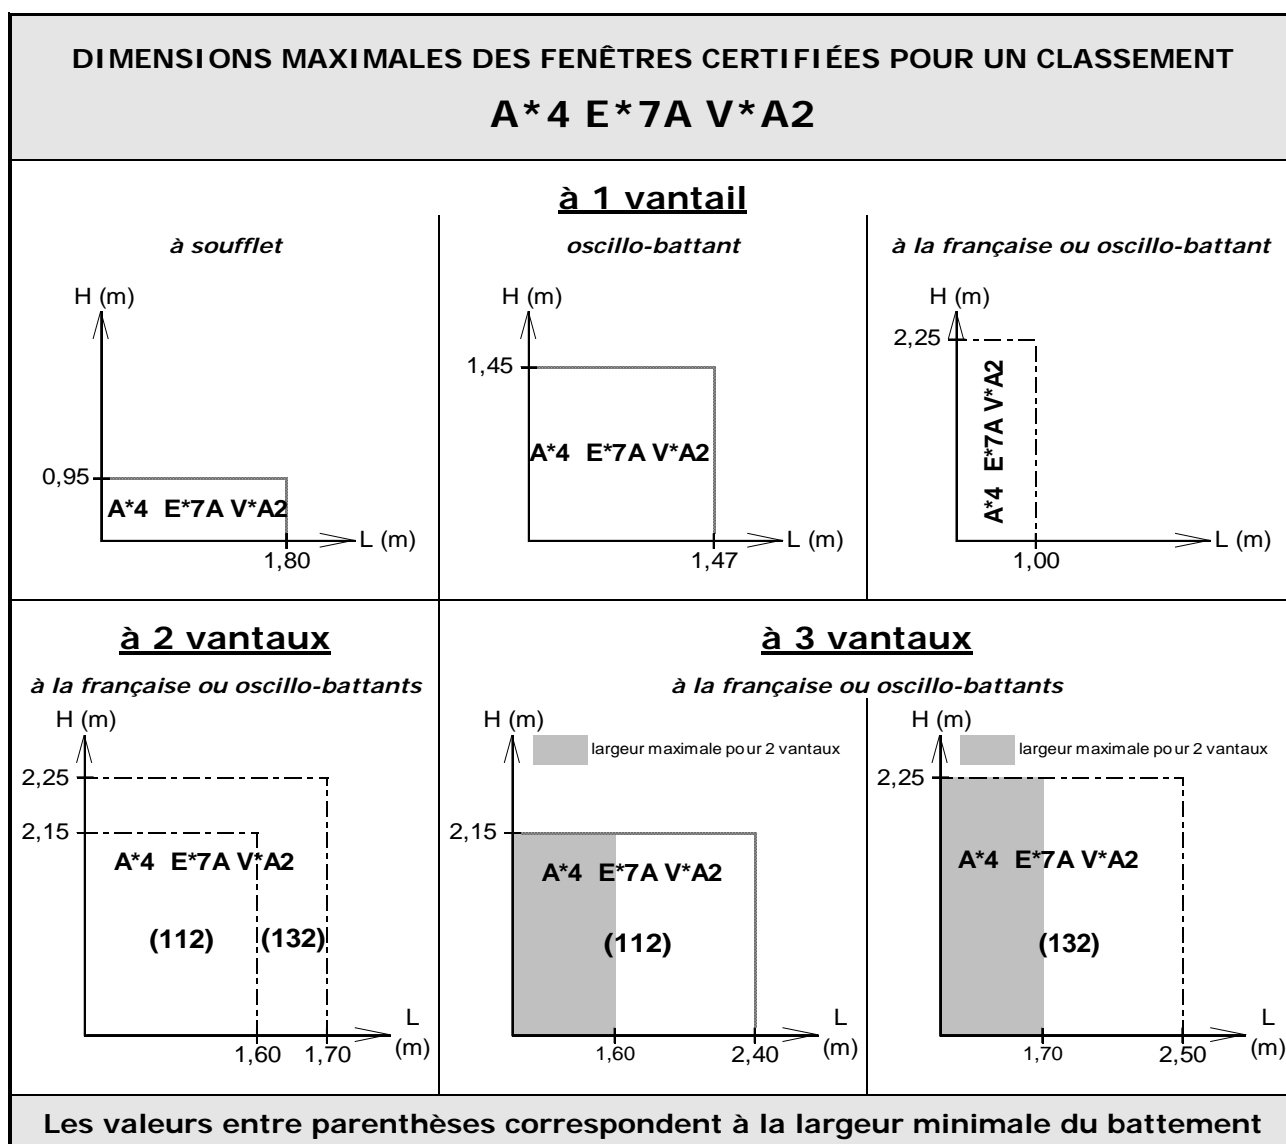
DIMENSIONS MAXIMALES DES FENÊTRES CERTIFIÉES POUR UN CLASSEMENT

A*4 E*7A V*A2

à 1 vantail

à soufflet

H (m)

0,95

A*4 E*7A V*A2

1,80

L (m)

oscillo-battant

H (m)

1,45

A*4 E*7A V*A2

1,47

L (m)

à la française ou oscillo-battant

H (m)

2,25

A*4 E*7A V*A2

1,00

L (m)

à 2 vantaux

à la française ou oscillo-battants

H (m)

2,25

2,15

A*4 E*7A V*A2

(112)

(132)

1,60

1,70

L (m)

à 3 vantaux

à la française ou oscillo-battants

H (m)

largeur maximale pour 2 vantaux

2,15

A*4 E*7A V*A2

(112)

1,60

2,40

L (m)

H (m)

largeur maximale pour 2 vantaux

2,25

A*4 E*7A V*A2

(132)

1,70

2,50

L (m)

Les valeurs entre parenthèses correspondent à la largeur minimale du battement